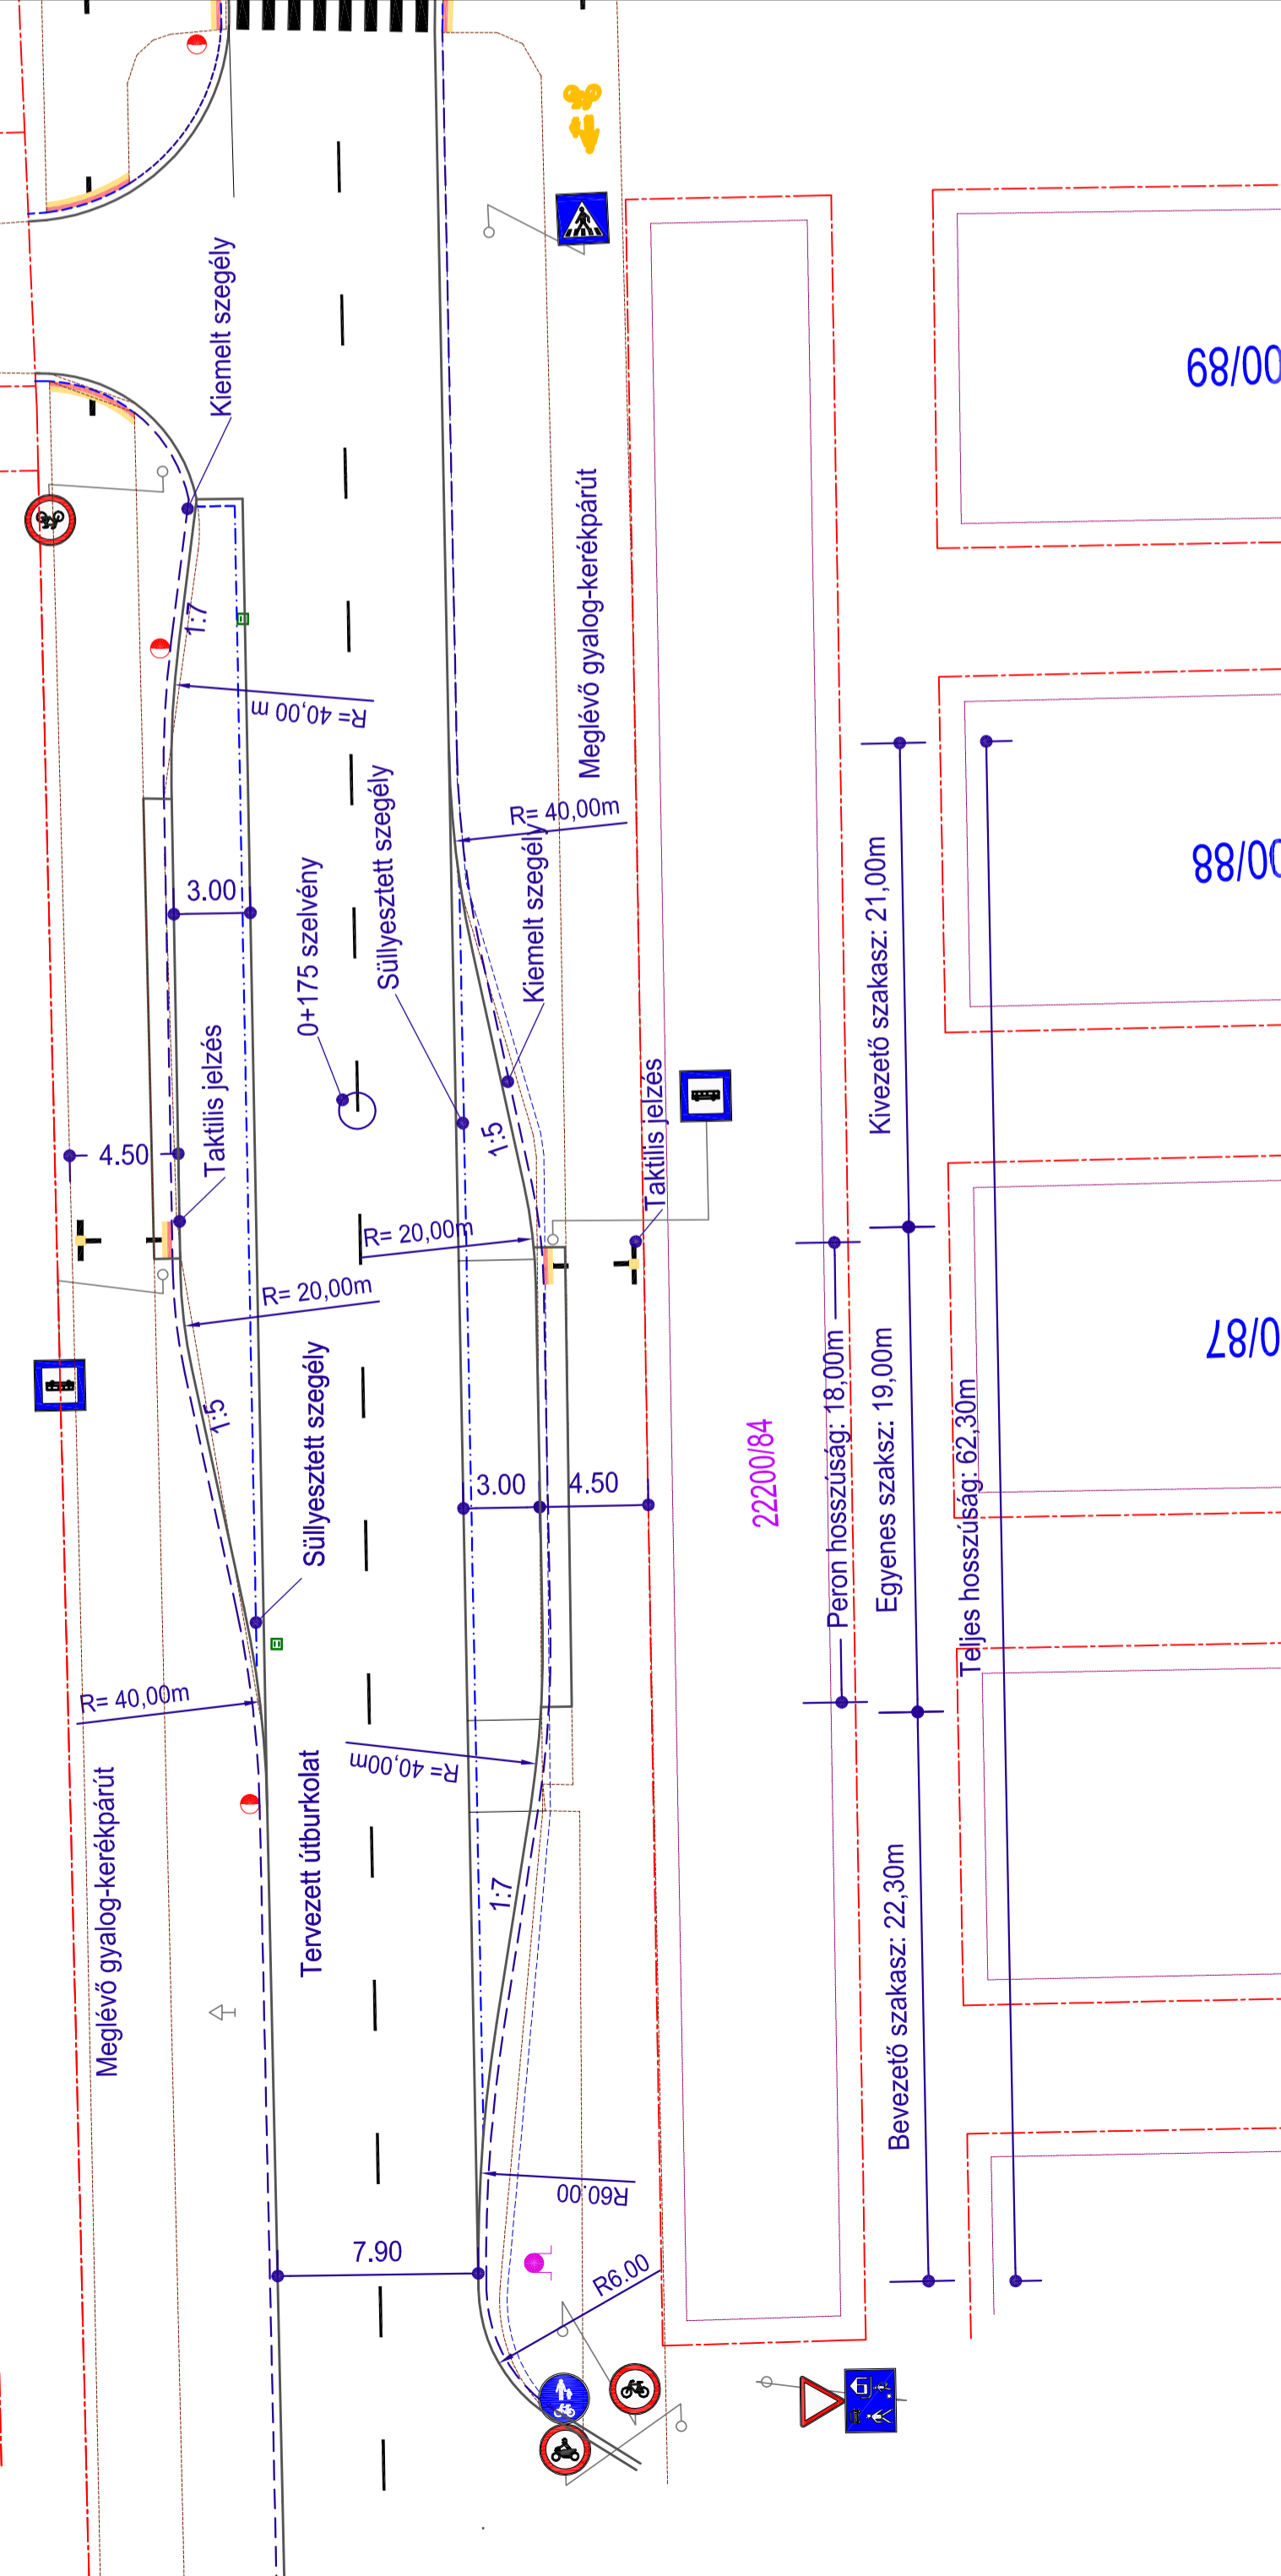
68/00
Kiemelt szegély
Meglévő gyalog-kerékpárút
1:7
R= 40,00 m
88/00
R= 40,00m
Kiemelt szegély
Süllyesztett szegély
0+175 szelvény
3.00
Kivezető szakasz: 21,00m
Taktilis jelzés
4.50
1:5
Taktilis jelzés
R= 20,00m
R= 20,00m
87/0
1:5
Süllyesztett szegély
3.00
4.50
2220/84
Peron hosszúság: 18,00m
Egyenes szakasz: 19,00m
Teljes hosszúság: 62,30m
R= 40,00m
R= 40,00m
Tervezett útburkolat
1:7
Meglévő gyalog-kerékpárút
Bevezető szakasz: 22,30m
R60.00
7.90
R6.00